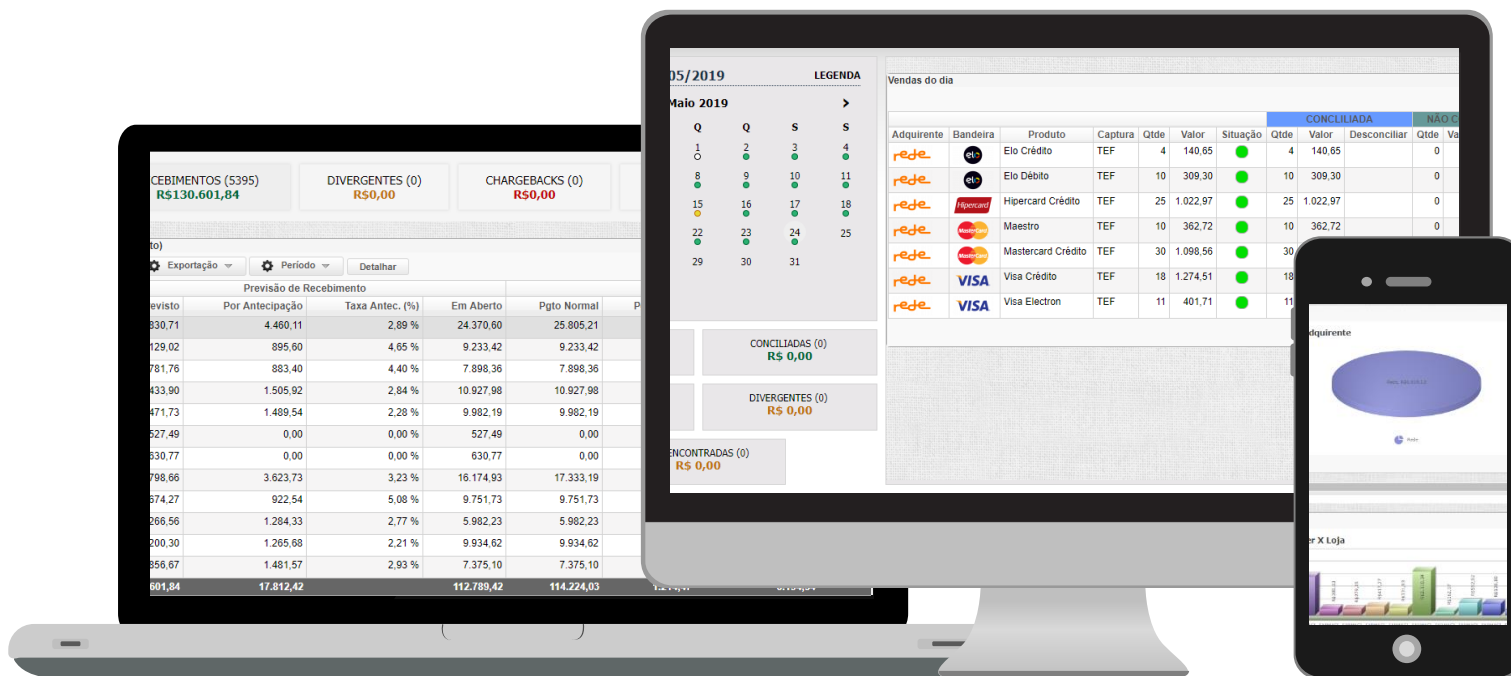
CEBIMENTOS (5395)
R$130.601,84

DIVERGENTES (0)
R$0,00

CHARGEBACKS (0)
R$0,00

to)

Exportação

Período

Detalhar

Previsão de Recebimento

| evisto | Por Antecipação | Taxa Antec. (%) | Em Aberto | Pgto Normal | P |
|---|---|---|---|---|---|
| 830,71 | 4.460,11 | 2,89 % | 24.370,60 | 25.805,21 | |
| 129,02 | 895,60 | 4,65 % | 9.233,42 | 9.233,42 | |
| 781,76 | 883,40 | 4,40 % | 7.898,36 | 7.898,36 | |
| 433,90 | 1.505,92 | 2,84 % | 10.927,98 | 10.927,98 | |
| 471,73 | 1.489,54 | 2,28 % | 9.982,19 | 9.982,19 | |
| 527,49 | 0,00 | 0,00 % | 527,49 | 0,00 | |
| 630,77 | 0,00 | 0,00 % | 630,77 | 0,00 | |
| 798,66 | 3.623,73 | 3,23 % | 16.174,93 | 17.333,19 | |
| 674,27 | 922,54 | 5,08 % | 9.751,73 | 9.751,73 | |
| 266,56 | 1.284,33 | 2,77 % | 5.982,23 | 5.982,23 | |
| 200,30 | 1.265,68 | 2,21 % | 9.934,62 | 9.934,62 | |
| 856,67 | 1.481,57 | 2,93 % | 7.375,10 | 7.375,10 | |
| 601,84 | 17.812,42 | | 112.789,42 | 114.224,03 | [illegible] |

05/2019
LEGENDA

Maio 2019

| Q | Q | S | S |
|---|---|---|---|
| 1 | 2 | 3 | 4 |
| 8 | 9 | 10 | 11 |
| 15 | 16 | 17 | 18 |
| 22 | 23 | 24 | 25 |
| 29 | 30 | 31 | |

CONCILIADAS (0)
R$ 0,00

DIVERGENTES (0)
R$ 0,00

ENCONTRADAS (0)
R$ 0,00

Vendas do dia

CONCILIADA
NÃO C

| Adquirente | Bandeira | Produto | Captura | Qtde | Valor | Situação | Qtde | Valor | Desconciliar | Qtde | Va |
|---|---|---|---|---|---|---|---|---|---|---|---|
| rede | elo | Elo Crédito | TEF | 4 | 140,65 | | 4 | 140,65 | | 0 | |
| rede | elo | Elo Débito | TEF | 10 | 309,30 | | 10 | 309,30 | | 0 | |
| rede | Hipercard | Hipercard Crédito | TEF | 25 | 1.022,97 | | 25 | 1.022,97 | | 0 | |
| rede | MasterCard | Maestro | TEF | 10 | 362,72 | | 10 | 362,72 | | 0 | |
| rede | MasterCard | Mastercard Crédito | TEF | 30 | 1.098,56 | | 30 | | | | |
| rede | VISA | Visa Crédito | TEF | 18 | 1.274,51 | | 18 | | | | |
| rede | VISA | Visa Electron | TEF | 11 | 401,71 | | 11 | | | | |

dquirente

er X Loja